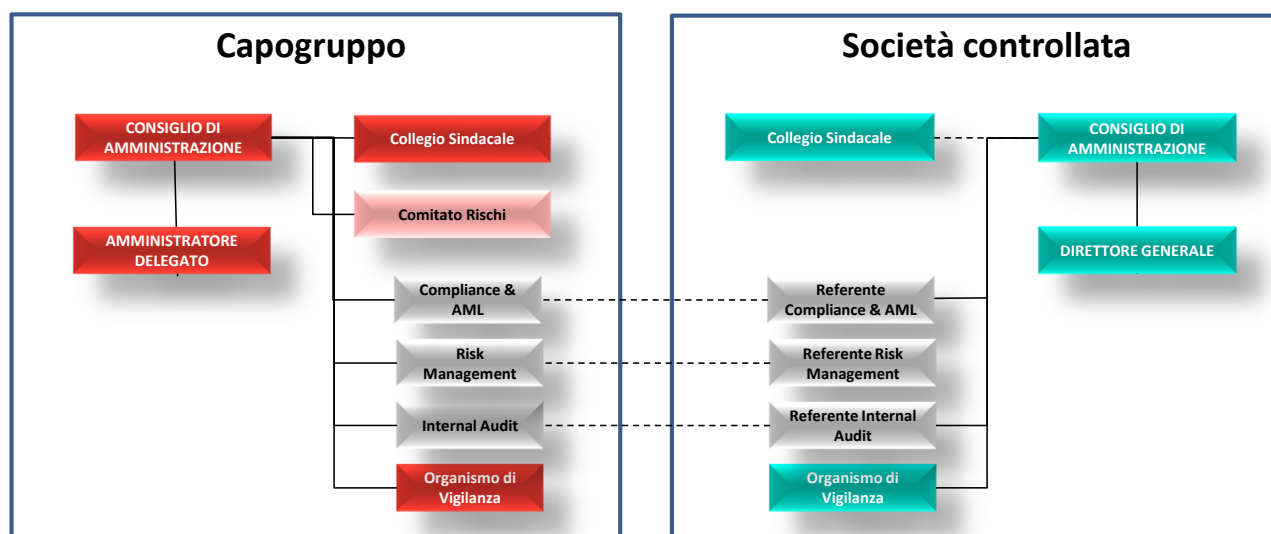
Capogruppo

CONSIGLIO DI AMMINISTRAZIONE

Collegio Sindacale

Comitato Rischi

AMMINISTRATORE DELEGATO

Compliance & AML

Risk Management

Internal Audit

Organismo di Vigilanza

Società controllata

Collegio Sindacale

CONSIGLIO DI AMMINISTRAZIONE

DIRETTORE GENERALE

Referente Compliance & AML

Referente Risk Management

Referente Internal Audit

Organismo di Vigilanza